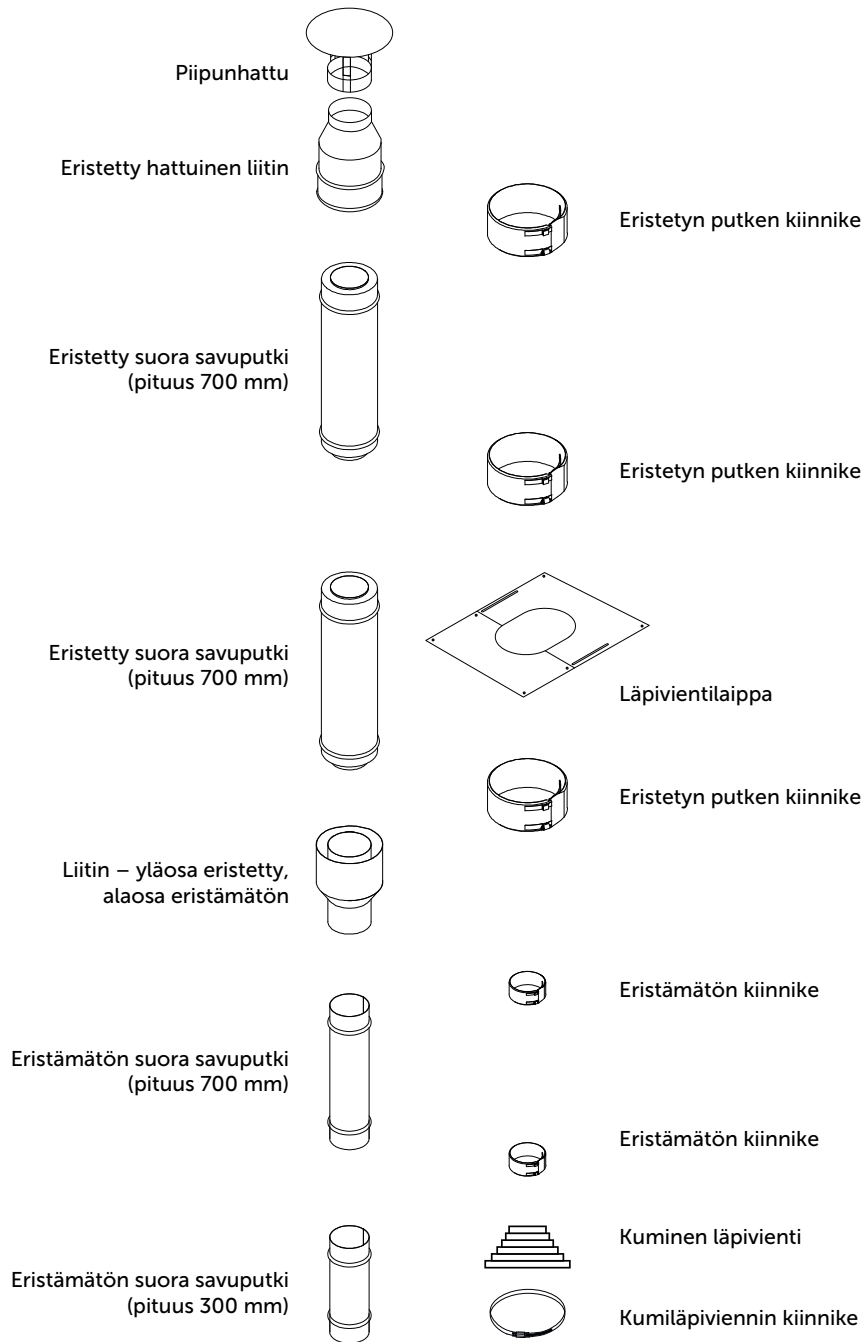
Piipunhattu

Eristetty hattuinen liitin

Eristetyn putken kiinnike

Eristetty suora savuputki (pituus 700 mm)

Eristetyn putken kiinnike

Eristetty suora savuputki (pituus 700 mm)

Läpivientilaippa

Eristetyn putken kiinnike

Liitin – yläosa eristetty, alaosa eristämätön

Eristämätön kiinnike

Eristämätön suora savuputki (pituus 700 mm)

Eristämätön kiinnike

Kuminen läpivienti

Eristämätön suora savuputki (pituus 300 mm)

Kumiläpiviennin kiinnike